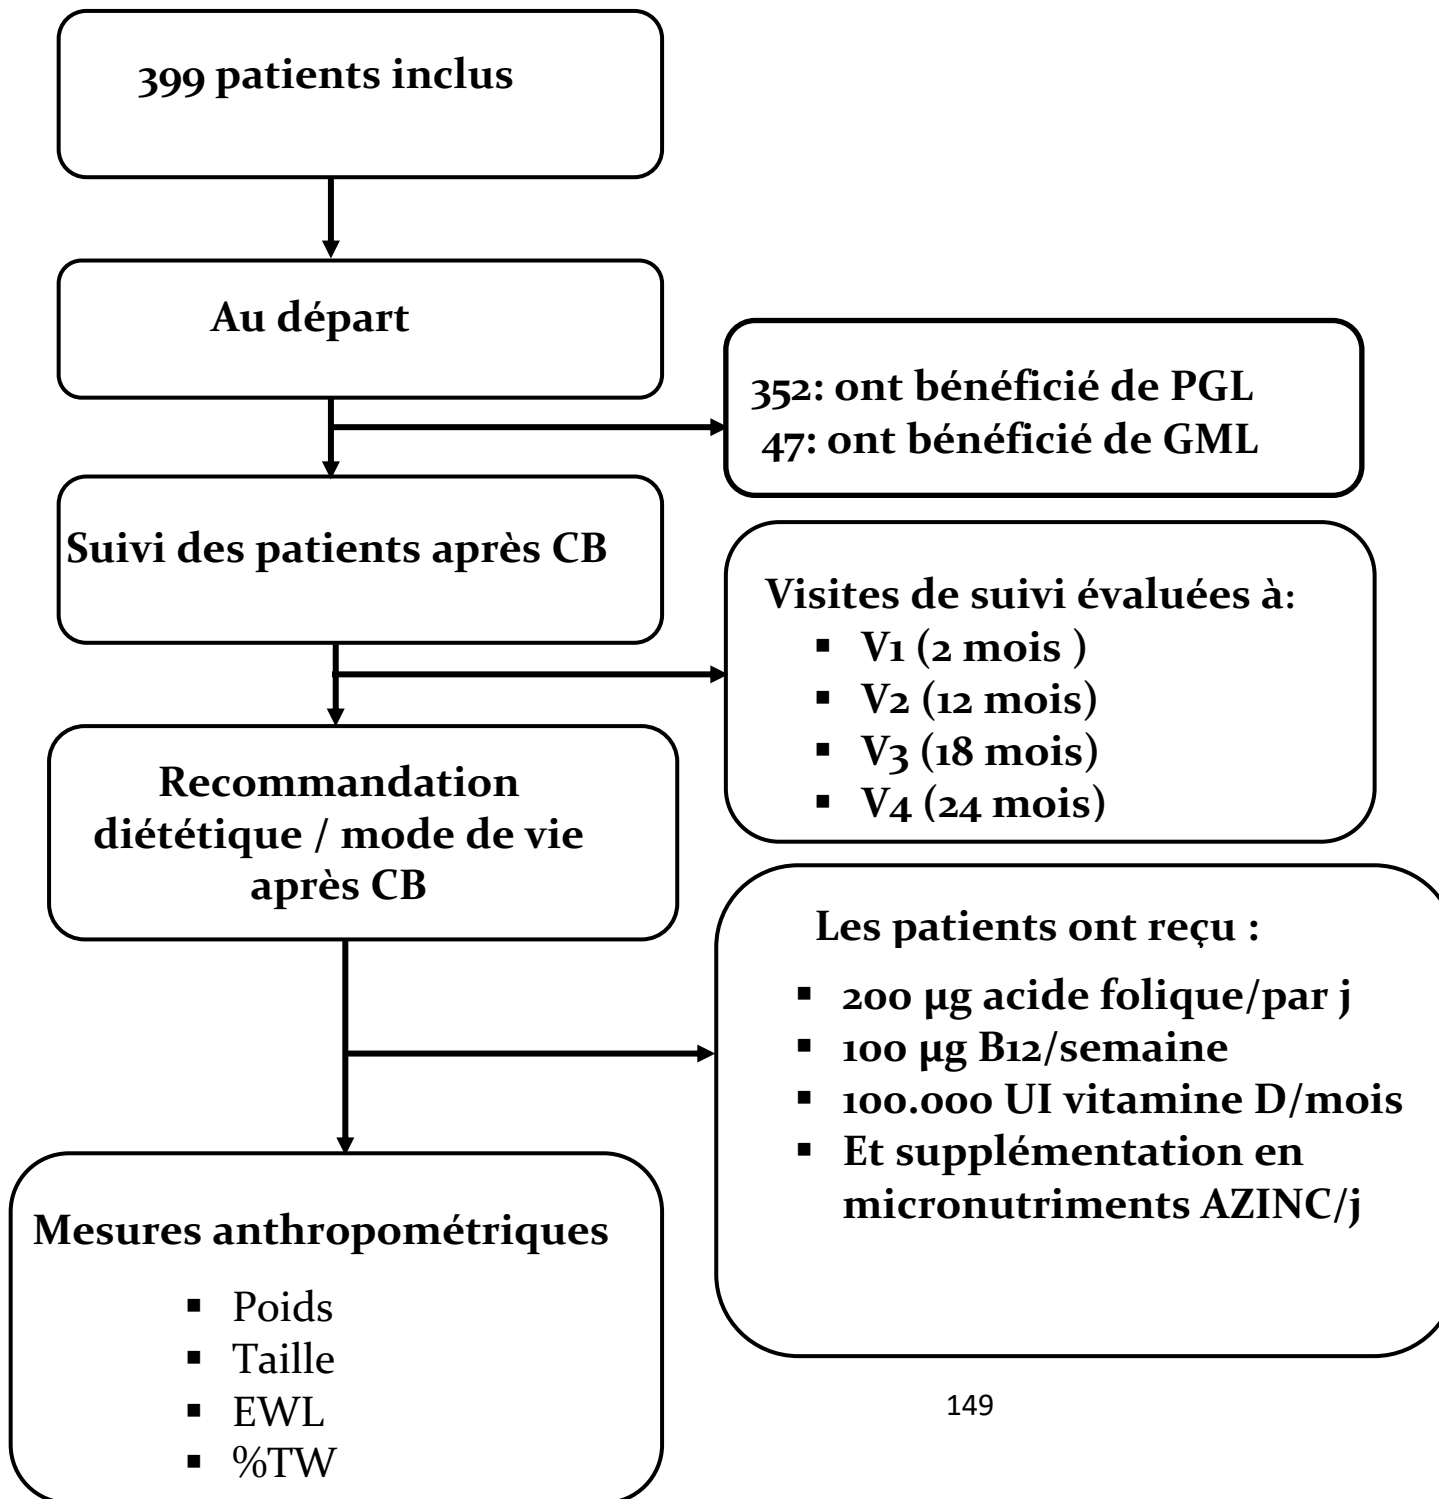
399 patients inclus

Au départ

352: ont bénéficié de PGL
47: ont bénéficié de GML

Suivi des patients après CB

Visites de suivi évaluées à:
- V1 (2 mois )
- V2 (12 mois)
- V3 (18 mois)
- V4 (24 mois)

Recommandation diététique / mode de vie après CB

Les patients ont reçu :
- 200 µg acide folique/par j
- 100 µg B12/semaine
- 100.000 UI vitamine D/mois
- Et supplémentation en micronutriments AZINC/j

Mesures anthropométriques
- Poids
- Taille
- EWL
- %TW

149